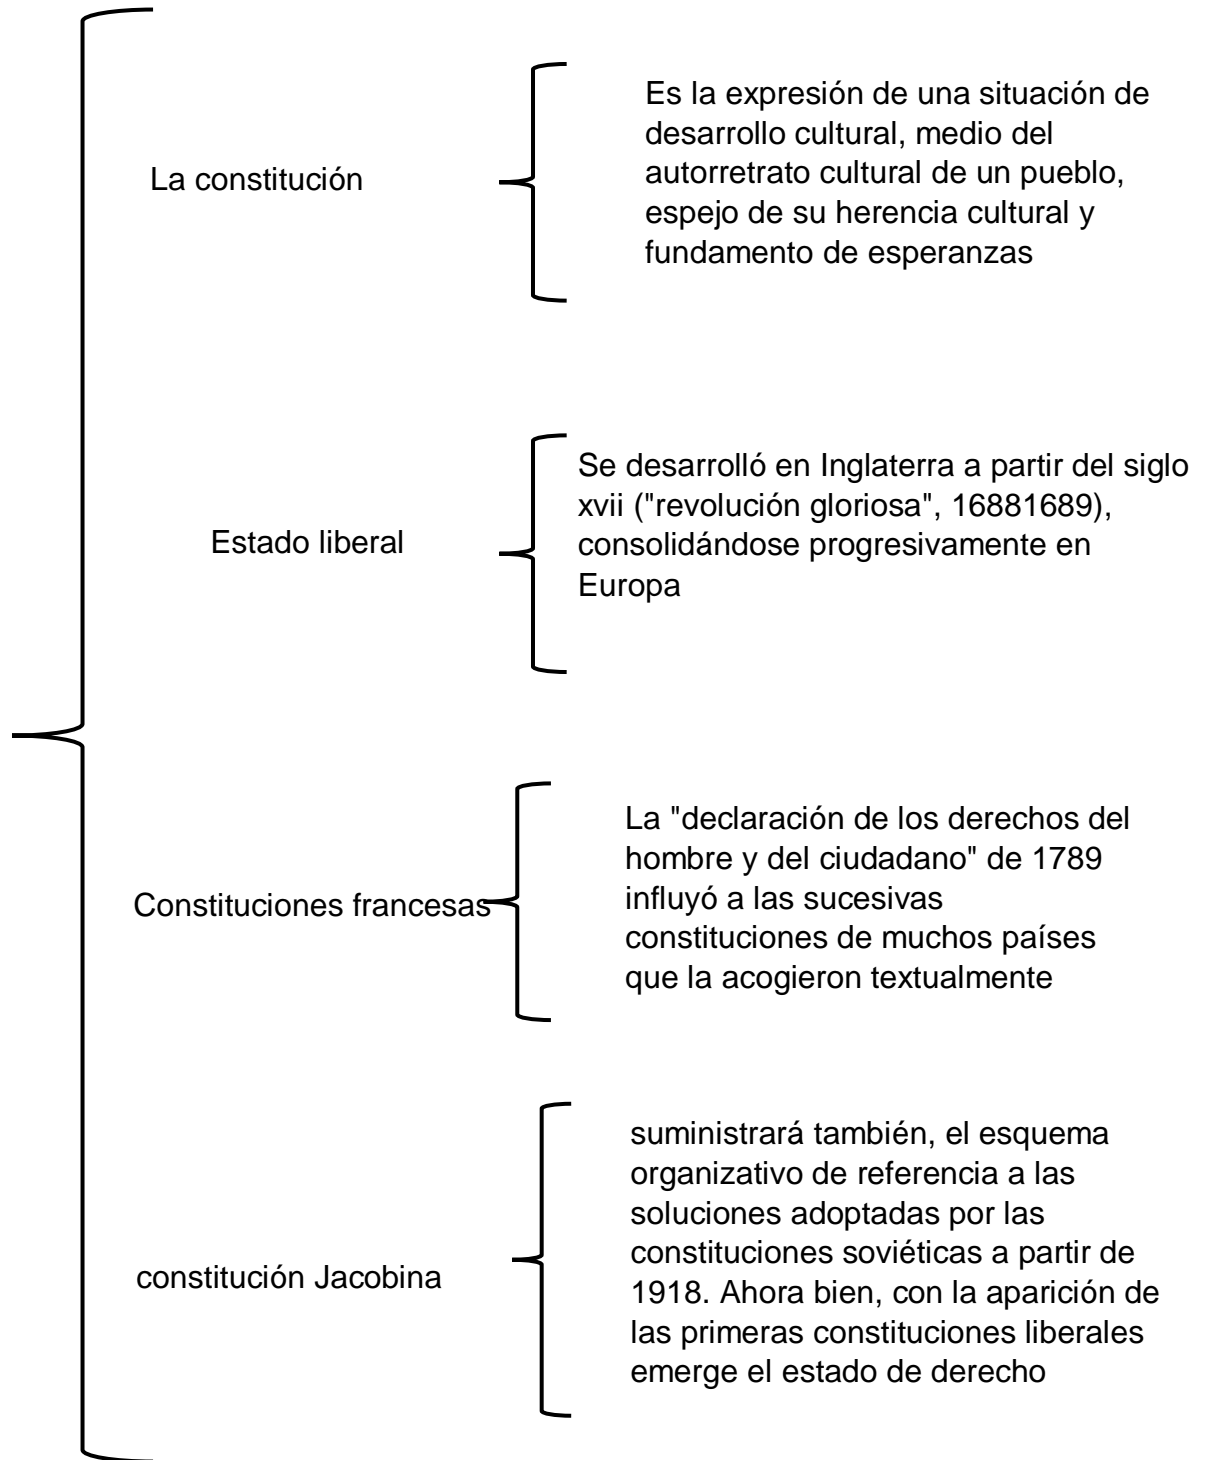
La constitución

Es la expresión de una situación de desarrollo cultural, medio del autorretrato cultural de un pueblo, espejo de su herencia cultural y fundamento de esperanzas

Estado liberal

Se desarrolló en Inglaterra a partir del siglo xvii ("revolución gloriosa", 16881689), consolidándose progresivamente en Europa

Constituciones francesas

La "declaración de los derechos del hombre y del ciudadano" de 1789 influyó a las sucesivas constituciones de muchos países que la acogieron textualmente

constitución Jacobina

suministrará también, el esquema organizativo de referencia a las soluciones adoptadas por las constituciones soviéticas a partir de 1918. Ahora bien, con la aparición de las primeras constituciones liberales emerge el estado de derecho